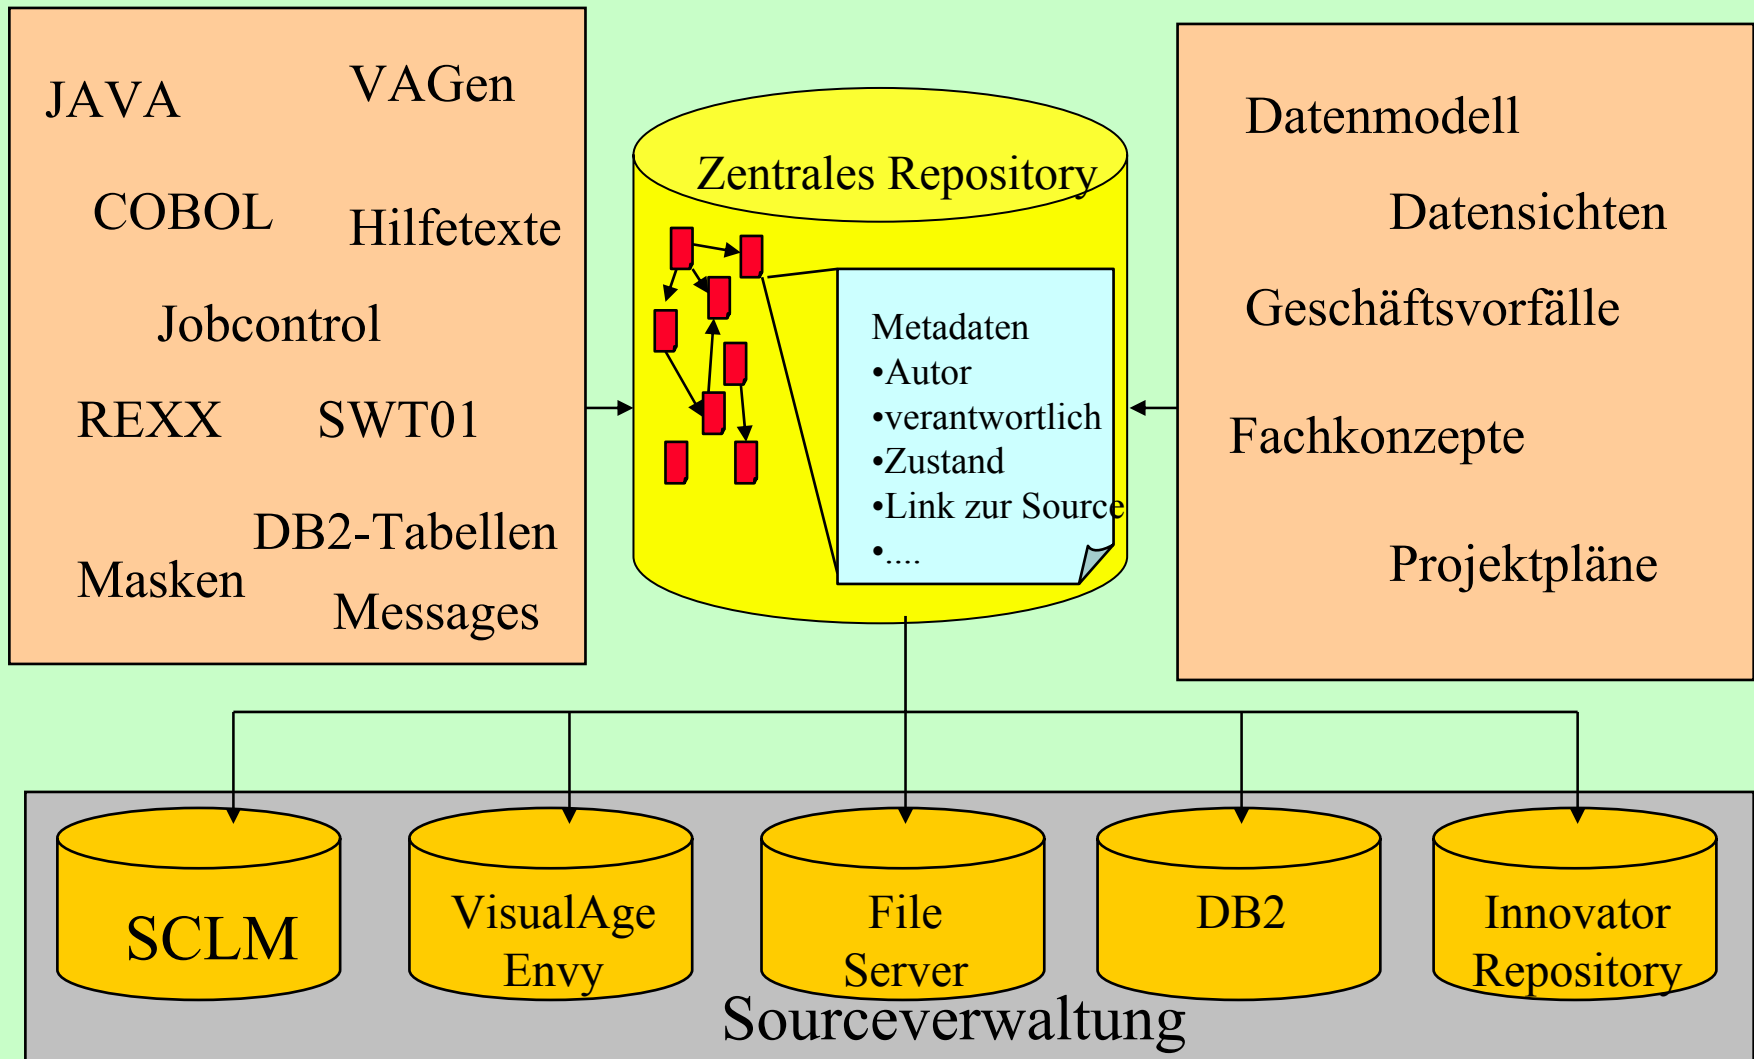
JAVA
VAGen
COBOL
Hilfetexte
Jobcontrol
REXX
SWT01
DB2-Tabellen
Masken
Messages

Zentrales Repository

Metadaten
•Autor
•verantwortlich
•Zustand
•Link zur Source
•....

Datenmodell
Datensichten
Geschäftsvorfälle
Fachkonzepte
Projektpläne

SCLM
VisualAge Envy
File Server
DB2
Innovator Repository

Sourceverwaltung